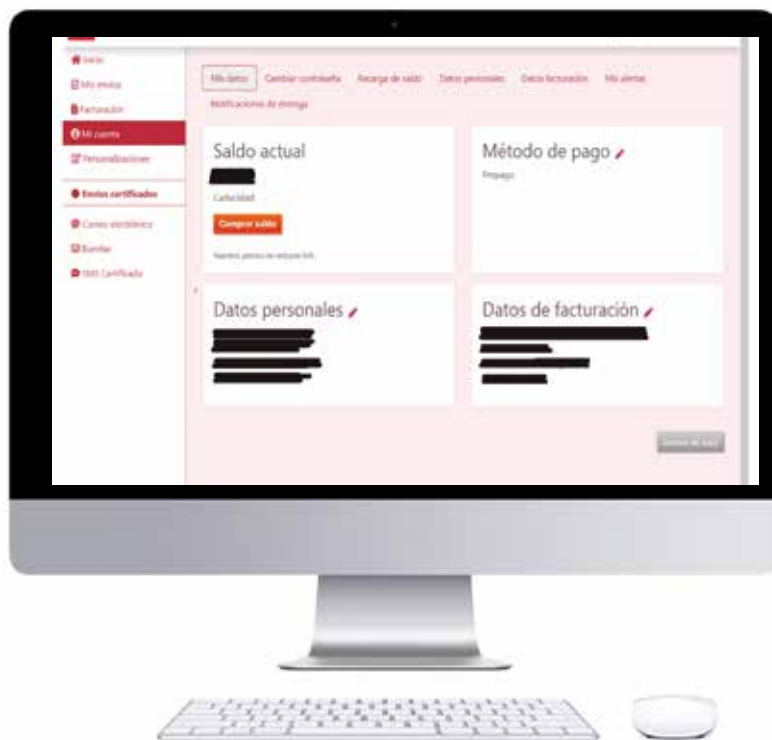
Inicio
Mis envíos
Facturación
Mi cuenta
Personalizaciones
Envíos certificados
Correo electrónico
Burofax
SMS Certificado

Mis datos
Cambiar contraseña
Recarga de saldo
Datos personales
Datos facturación
Mis alertas
Notificaciones de entrega

Saldo actual
Caducidad
Comprar saldo
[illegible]

Método de pago
Prepago

Datos personales

Datos de facturación

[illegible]